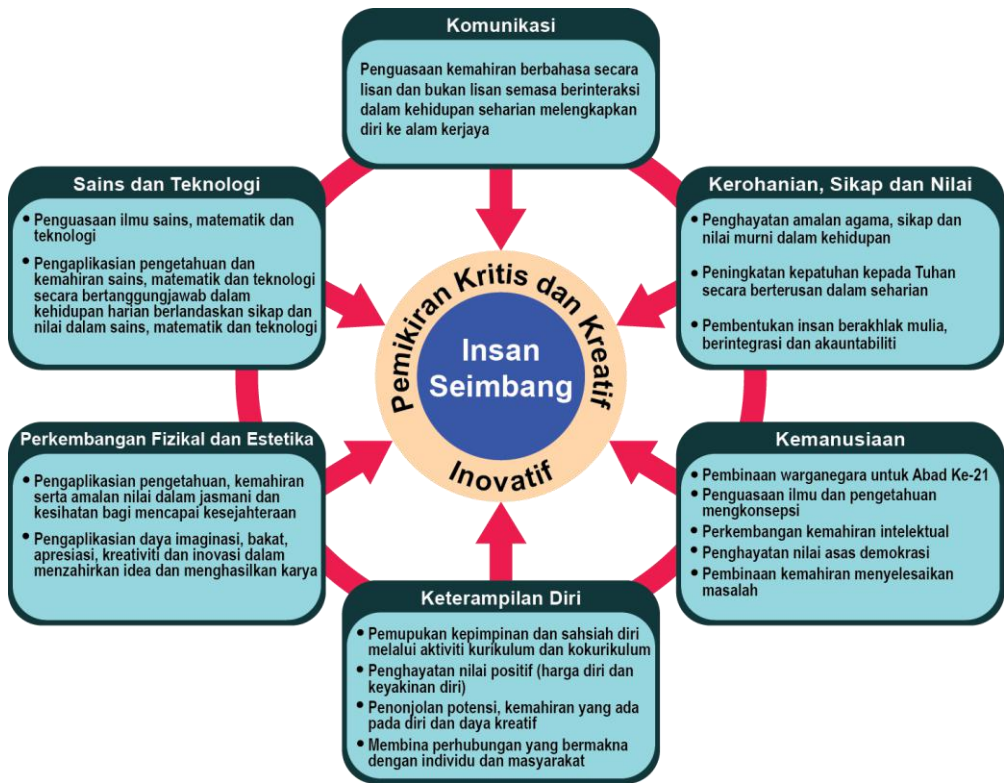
Komunikasi

Penguasaan kemahiran berbahasa secara lisan dan bukan lisan semasa berinteraksi dalam kehidupan seharian melengkapkan diri ke alam kerjaya

Sains dan Teknologi

• Penguasaan ilmu sains, matematik dan teknologi
• Pengaplikasian pengetahuan dan kemahiran sains, matematik dan teknologi secara bertanggungjawab dalam kehidupan harian berlandaskan sikap dan nilai dalam sains, matematik dan teknologi

Kerohanian, Sikap dan Nilai

• Penghayatan amalan agama, sikap dan nilai murni dalam kehidupan
• Peningkatan kepatuhan kepada Tuhan secara berterusan dalam seharian
• Pembentukan insan berakhlak mulia, berintegrasi dan akauntabiliti

Pemikiran Kritis dan Kreatif

Insan Seimbang

Inovatif

Perkembangan Fizikal dan Estetika

• Pengaplikasian pengetahuan, kemahiran serta amalan nilai dalam jasmani dan kesihatan bagi mencapai kesejahteraan
• Pengaplikasian daya imaginasi, bakat, apresiasi, kreativiti dan inovasi dalam menzahirkan idea dan menghasilkan karya

Kemanusiaan

• Pembinaan warganegara untuk Abad Ke-21
• Penguasaan ilmu dan pengetahuan mengkonsepsi
• Perkembangan kemahiran intelektual
• Penghayatan nilai asas demokrasi
• Pembinaan kemahiran menyelesaikan masalah

Keterampilan Diri

• Pemupukan kepimpinan dan sahsiah diri melalui aktiviti kurikulum dan kokurikulum
• Penghayatan nilai positif (harga diri dan keyakinan diri)
• Penonjolan potensi, kemahiran yang ada pada diri dan daya kreatif
• Membina perhubungan yang bermakna dengan individu dan masyarakat